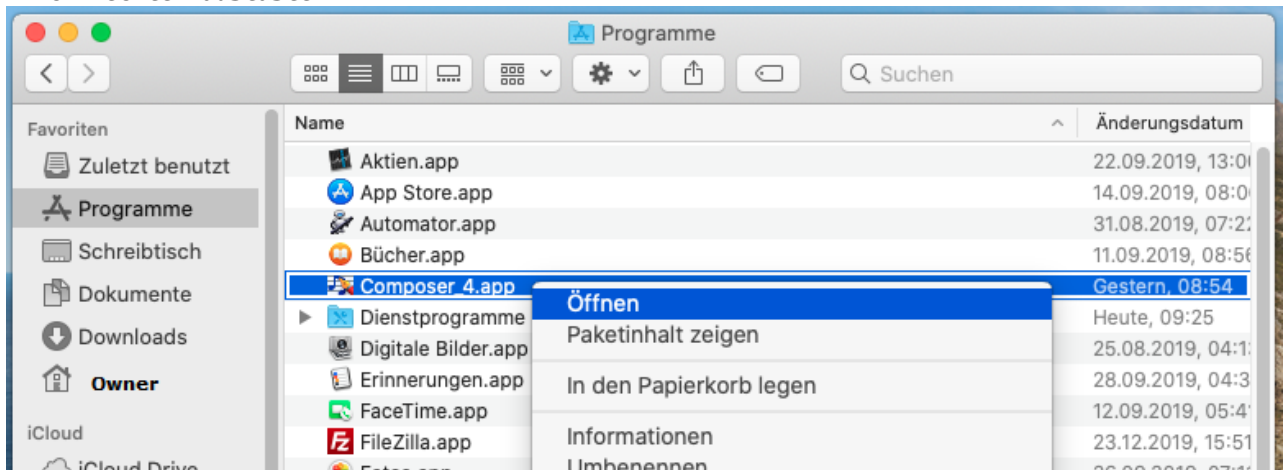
Programme

Suchen

Favoriten
Zuletzt benutzt
Programme
Schreibtisch
Dokumente
Downloads
Owner
iCloud
iCloud Drive

| Name | Änderungsdatum |
|---|---|
| Aktien.app | 22.09.2019, 13:0 |
| App Store.app | 14.09.2019, 08:0 |
| Automator.app | 31.08.2019, 07:2 |
| Bücher.app | 11.09.2019, 08:5 |
| Composer_4.app | Gestern, 08:54 |
| Dienstprogramme | Heute, 09:25 |
| Digitale Bilder.app | 25.08.2019, 04:1 |
| Erinnerungen.app | 28.09.2019, 04:3 |
| FaceTime.app | 12.09.2019, 05:4 |
| FileZilla.app | 23.12.2019, 15:51 |
| Fotos.app | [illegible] |

Öffnen
Paketinhalt zeigen
In den Papierkorb legen
Informationen
Umbenennen